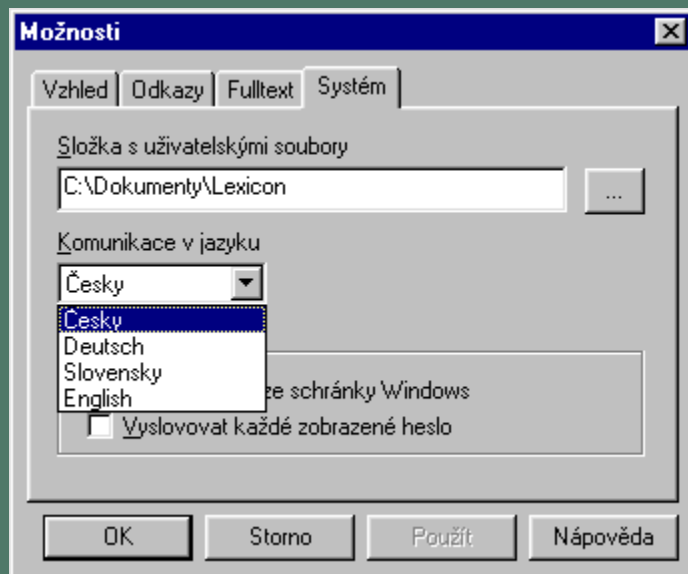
Možnosti

Vzhled | Odkazy | Fulltext | Systém

Složka s uživatelskými soubory

C:\Dokumenty\Lexicon

...

Komunikace v jazyku

Česky

Česky
Deutsch
Slovensky
English

ze schránky Windows

Vyslovovat každé zobrazené heslo

OK | Storno | Použít | Nápověda